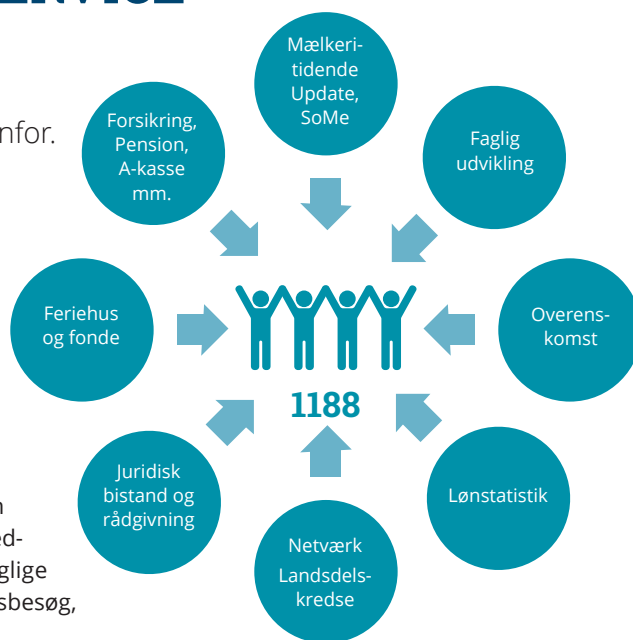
nfor.

Mælkeritidende Update, SoMe

Forsikring, Pension, A-kasse mm.

Faglig udvikling

Feriehus og fonde

Overenskomst

1188

Juridisk bistand og rådgivning

Lønstatistik

Netværk Landsdelskredse

n
ed-
glige
sbesøg,